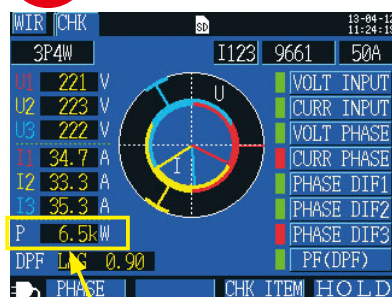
WIR CHK
SD
13-04-12
11:24:19
3P4W
I123 9661 50A
U1 221 V
U2 223 V
U3 222 V
I1 34.7 A
I2 33.3 A
I3 35.3 A
P 6.5k W
DPF LAG 0.90
U
I
VOLT INPUT
CURR INPUT
VOLT PHASE
CURR PHASE
PHASE DIF1
PHASE DIF2
PHASE DIF3
PF(DPF)
PHASE
CHK ITEM
HOLD